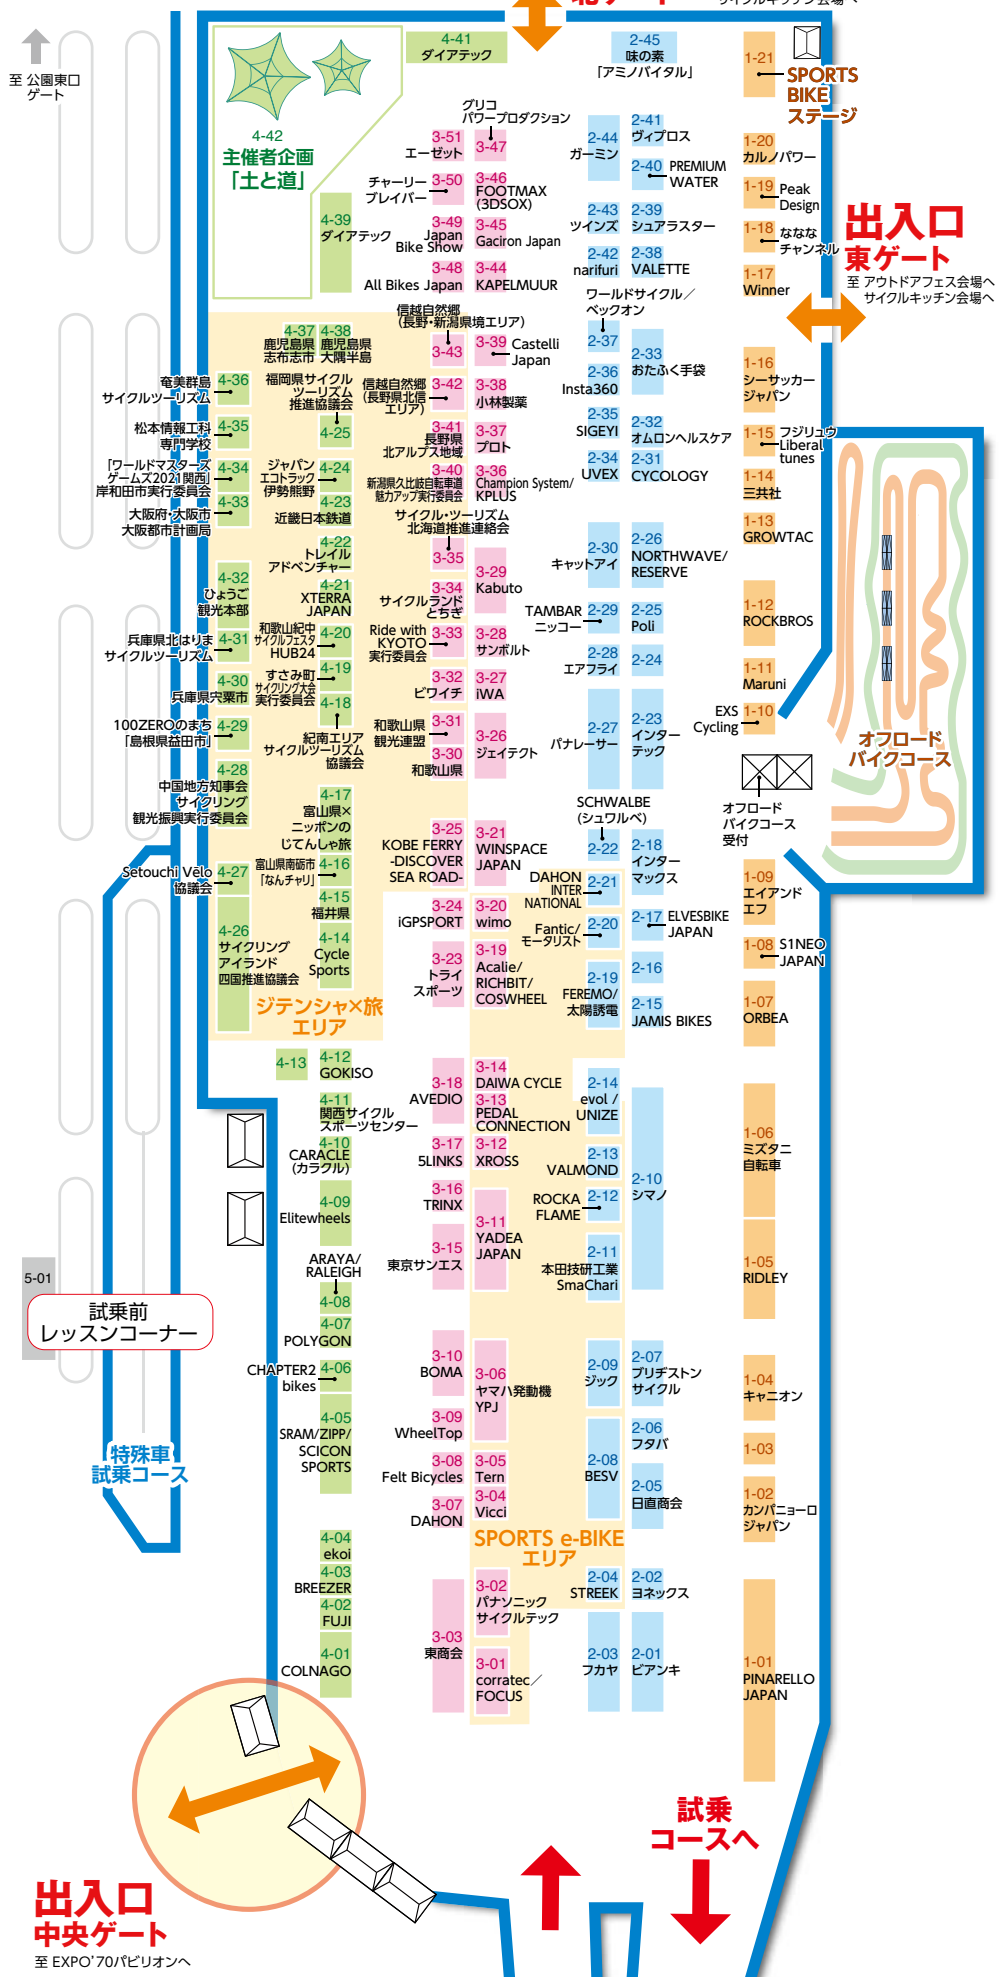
至 公園東口ゲート

4-41 ダイアテック
2-45 味の素「アミノバイタル」
1-21 SPORTS BIKE ステージ
4-42 主催者企画「土と道」
グリコ パワープロダクション
3-51 エーゼット
3-47
2-44 ガーミン
2-41 ヴィプロス
1-20 カルノパワー
チャーリー・プレイバー 3-50
3-46 FOOTMAX (3DSOX)
2-40 PREMIUM WATER
1-19 Peak Design
4-39 ダイアテック
3-49 Japan Bike Show
3-45 Gaciron Japan
2-43 ツインズ
2-39 シュアラスター
1-18 ななな チャンネル
出入口 東ゲート
至 アウトドアフェス会場へ サイクルキッチン会場へ
All Bikes Japan 3-48
3-44 KAPELMUUR
2-42 narifuri
2-38 VALETTE
1-17 Winner
ワールドサイクル／ベックオン
信越自然郷（長野・新潟県境エリア）
4-37 鹿児島県 志布志市
4-38 鹿児島県 大隅半島
3-43
3-39 Castelli Japan
2-37
奄美群島 サイクルツーリズム 4-36
福岡県サイクルツーリズム推進協議会
信越自然郷（長野県北信エリア）3-42
3-38 小林製薬
2-36 Insta360
2-33 おたふく手袋
1-16 シーサッカージャパン
松本情報工科専門学校 4-35
4-25
3-41 長野県 北アルプス地域
3-37 プロト
2-35 SIGEYI
2-32 オムロンヘルスケア
1-15 フジリュウ Liberal tunes
「ワールドマスターズゲームズ2021関西」岸和田市実行委員会 4-34
ジャパンエコトラック 伊勢熊野 4-24
新潟県久比岐自転車道魅力アップ実行委員会 3-40
3-36 Champion System/KPLUS
2-34 UVEX
2-31 CYCOLOGY
1-14 三共社
大阪府・大阪市 大阪都市計画局 4-33
4-23 近畿日本鉄道
サイクル・ツーリズム北海道推進連絡会
1-13 GROWTAC
4-22 トレイルアドベンチャー
3-35
3-29 Kabuto
2-30 キャットアイ
2-26 NORTHWAVE/RESERVE
4-32 ひょうご観光本部
4-21 XTERRA JAPAN
サイクルランドとちぎ 3-34
TAMBAR ニッコー 2-29
2-25 Poli
1-12 ROCKBROS
兵庫県北はりまサイクルツーリズム 4-31
和歌山紀中サイクルフェスタ HUB24 4-20
Ride with KYOTO 実行委員会 3-33
3-28 サンボルト
2-28 エアフライ
2-24
1-11 Maruni
4-30 兵庫県宍粟市
すさみ町サイクリング大会実行委員会 4-19
4-18
3-32 ビワイチ
3-27 iWA
EXS Cycling 1-10
オフロードバイクコース
100ZEROのまち「島根県益田市」4-29
紀南エリアサイクルツーリズム協議会
和歌山県観光連盟 3-31
3-26 ジェイテクト
3-30 和歌山県
2-27 パナレーサー
2-23 インターテック
4-28 中国地方知事会 サイクリング観光振興実行委員会
4-17 富山県×ニッポンのじてんしゃ旅
SCHWALBE（シュワルベ）
オフロードバイクコース受付
3-25 KOBE FERRY -DISCOVER SEA ROAD-
3-21 WINSPACE JAPAN
2-22
2-18 インターマックス
Setouchi Velo協議会 4-27
富山県南砺市「なんチャリ」4-16
DAHON INTERNATIONAL 2-21
1-09 エイアンドエフ
4-15 福井県
iGPSPORT 3-24
3-20 wimo
Fantic/モータリスト 2-20
2-17 ELVESBIKE JAPAN
1-08 S1NEO JAPAN
4-26 サイクリングアイランド四国推進協議会
4-14 Cycle Sports
3-23 トライスポーツ
3-19 Acalie/RICHBIT/COSWHEEL
FEREMO/太陽誘電 2-19
2-16
2-15 JAMIS BIKES
1-07 ORBEA
ジテンシャ×旅エリア
4-13
4-12 GOKISO
3-14 DAIWA CYCLE
3-18 AVEDIO
3-13 PEDAL CONNECTION
2-14 evol / UNIZE
4-11 関西サイクルスポーツセンター
1-06 ミズタニ自転車
4-10 CARACLE（カラクル）
3-17 5LINKS
3-12 XROSS
2-13 VALMOND
2-10 シマノ
3-16 TRINX
ROCKA FLAME 2-12
Elitewheels 4-09
3-11 YADEA JAPAN
3-15 東京サンエス
2-11 本田技研工業 SmaChari
1-05 RIDLEY
ARAYA/RALEIGH 4-08
5-01
試乗前レッスンコーナー
4-07 POLYGON
3-10 BOMA
CHAPTER2 bikes 4-06
3-06 ヤマハ発動機 YPJ
2-09 ジック
2-07 ブリヂストンサイクル
1-04 キャニオン
4-05 SRAM/ZIPP/SCICON SPORTS
3-09 WheelTop
2-06 フタバ
1-03
特殊車試乗コース
3-08 Felt Bicycles
3-05 Tern
2-08 BESV
2-05 日直商会
3-04 Vicci
1-02 カンパニョーロジャパン
3-07 DAHON
SPORTS e-BIKE エリア
4-04 ekoi
4-03 BREEZER
3-02 パナソニック サイクルテック
2-04 STREEK
2-02 ヨネックス
4-02 FUJI
3-03 東商会
4-01 COLNAGO
3-01 corratec／FOCUS
2-03 フカヤ
2-01 ピアンキ
1-01 PINARELLO JAPAN
試乗コースへ
出入口 中央ゲート
至 EXPO'70パビリオンへ